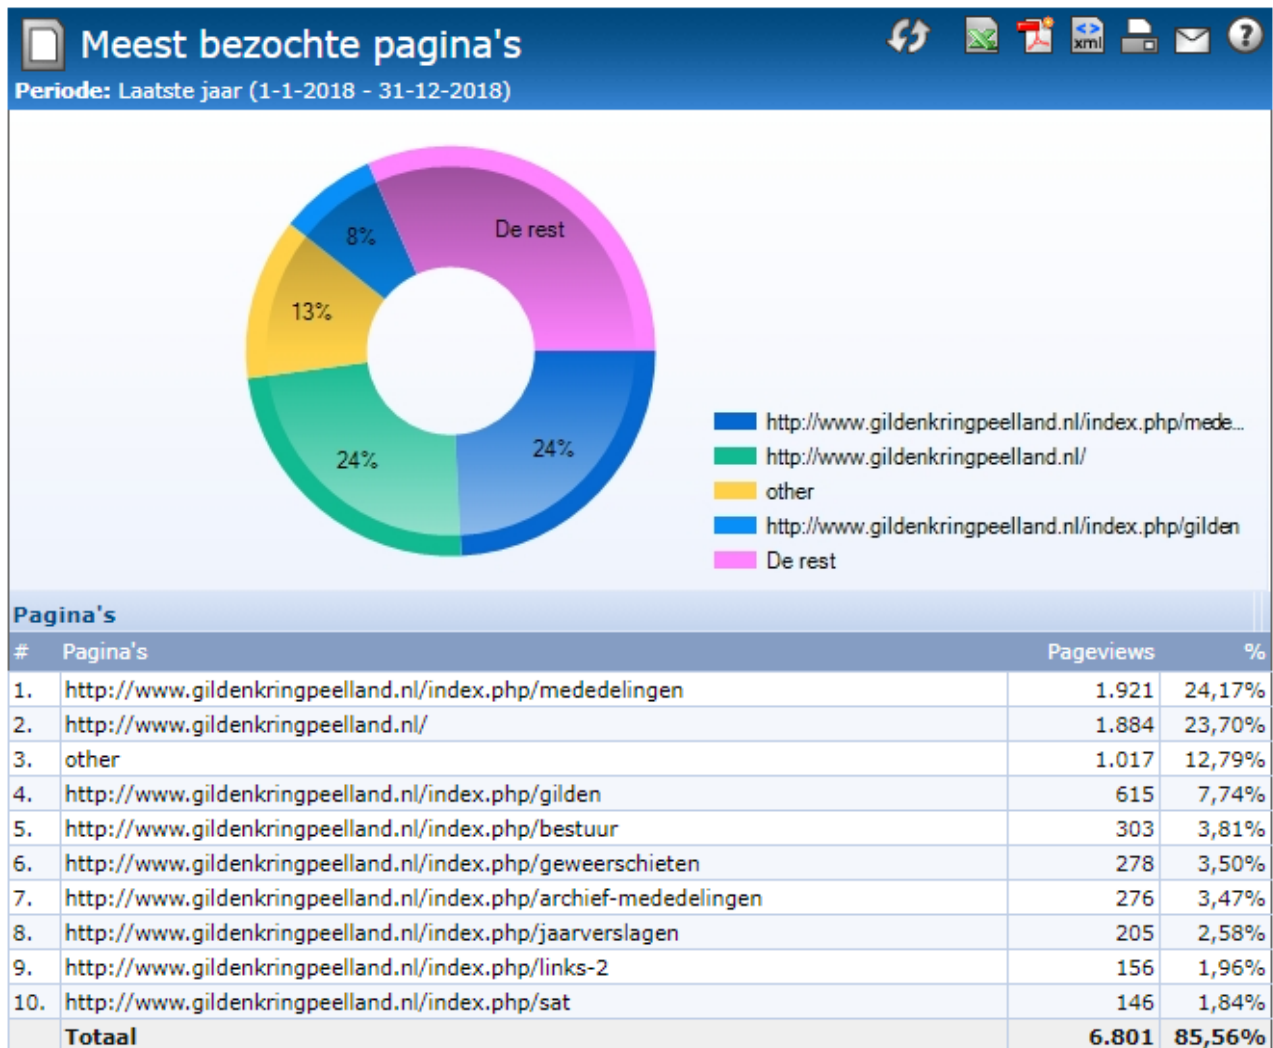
Meest bezochte pagina's

Periode: Laatste jaar (1-1-2018 - 31-12-2018)

8%
De rest
13%
24%
24%

http://www.gildenkringpeelland.nl/index.php/mede...
http://www.gildenkringpeelland.nl/
other
http://www.gildenkringpeelland.nl/index.php/gilden
De rest

Pagina's

| # | Pagina's | Pageviews | % |
|---|---|---|---|
| 1. | http://www.gildenkringpeelland.nl/index.php/mededelingen | 1.921 | 24,17% |
| 2. | http://www.gildenkringpeelland.nl/ | 1.884 | 23,70% |
| 3. | other | 1.017 | 12,79% |
| 4. | http://www.gildenkringpeelland.nl/index.php/gilden | 615 | 7,74% |
| 5. | http://www.gildenkringpeelland.nl/index.php/bestuur | 303 | 3,81% |
| 6. | http://www.gildenkringpeelland.nl/index.php/geweerschieten | 278 | 3,50% |
| 7. | http://www.gildenkringpeelland.nl/index.php/archief-mededelingen | 276 | 3,47% |
| 8. | http://www.gildenkringpeelland.nl/index.php/jaarverslagen | 205 | 2,58% |
| 9. | http://www.gildenkringpeelland.nl/index.php/links-2 | 156 | 1,96% |
| 10. | http://www.gildenkringpeelland.nl/index.php/sat | 146 | 1,84% |
| | Totaal | 6.801 | 85,56% |